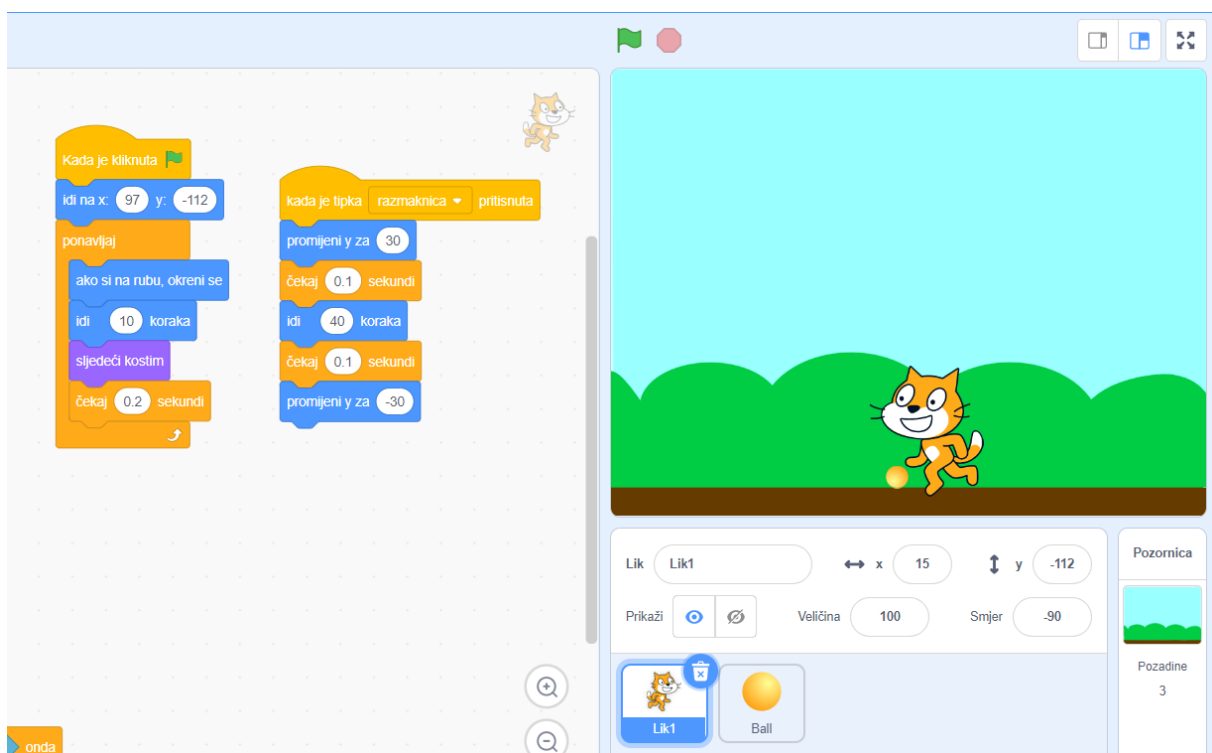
Kada je kliknuta
idi na x: 97 y: -112
ponavljaj
ako si na rubu, okreni se
idi 10 koraka
sljedeći kostim
čekaj 0.2 sekundi

kada je tipka razmaknica pritisnuta
promijeni y za 30
čekaj 0.1 sekundi
idi 40 koraka
čekaj 0.1 sekundi
promijeni y za -30

onda

Lik Lik1
x 15
y -112
Prikaži
Veličina 100
Smjer -90

Lik1
Ball

Pozornica
Pozadine
3